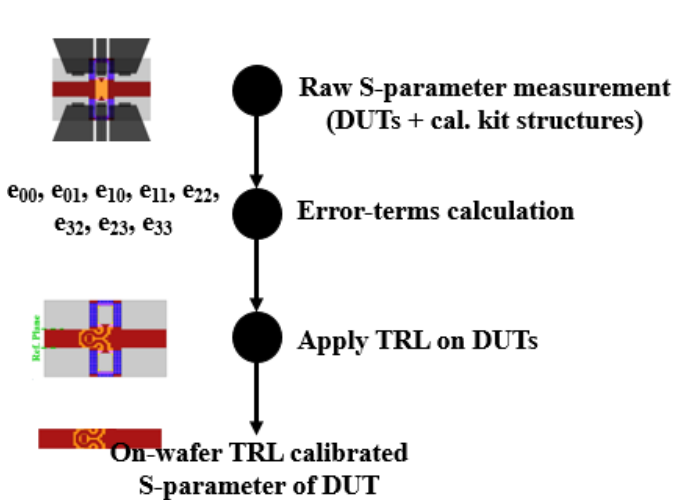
Raw S-parameter measurement (DUTs + cal. kit structures)

$e_{00}$, $e_{01}$, $e_{10}$, $e_{11}$, $e_{22}$, $e_{32}$, $e_{23}$, $e_{33}$

Error-terms calculation

Ref. Plane

Apply TRL on DUTs

On-wafer TRL calibrated S-parameter of DUT